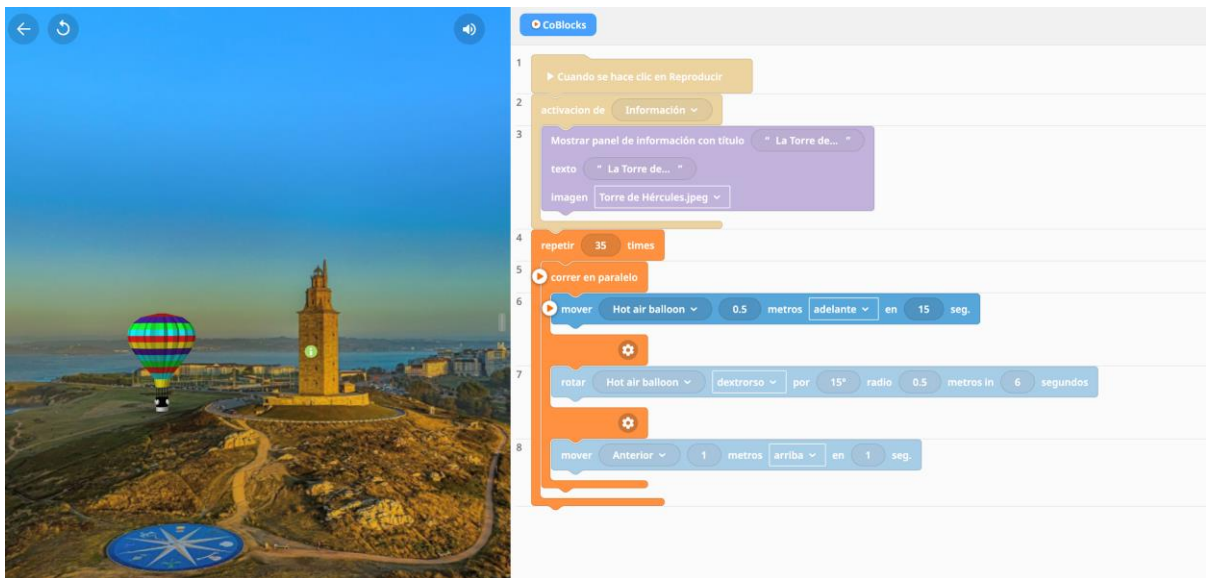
CoBlocks

1 Cuando se hace clic en Reproducir

2 activacion de Información

3 Mostrar panel de información con título " La Torre de... "
texto " La Torre de... "
imagen Torre de Hércules.jpeg

4 repetir 35 times

5 correr en paralelo

6 mover Hot air balloon 0.5 metros adelante en 15 seg.

7 rotar Hot air balloon dextrorso por 15° radio 0.5 metros in 6 segundos

8 mover Anterior 1 metros arriba en 1 seg.